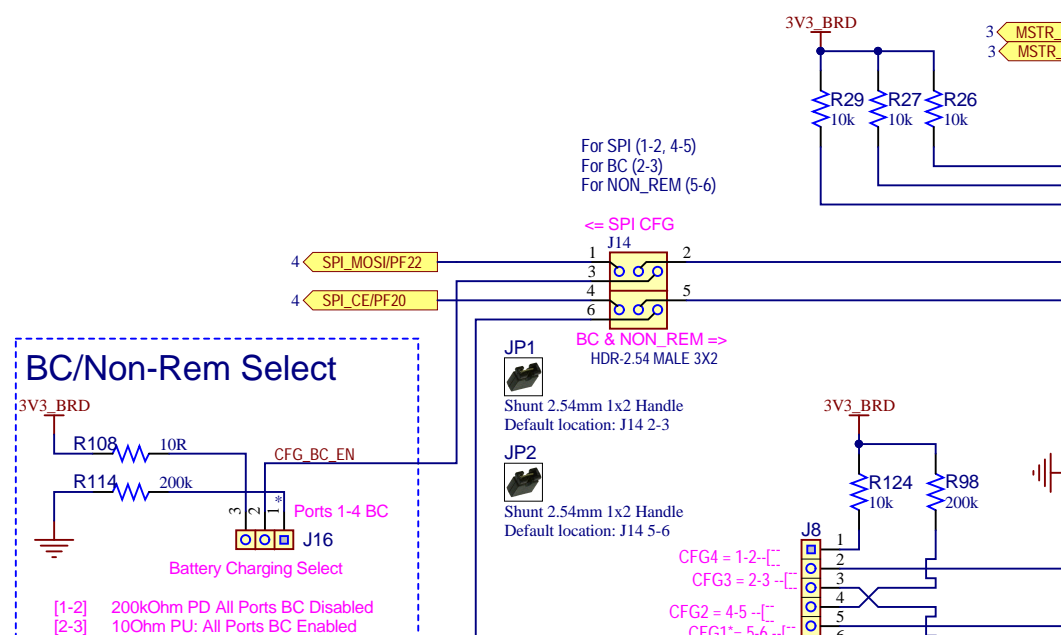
3V3_BRD

3 MSTR_
3 MSTR_

R29 10k
R27 10k
R26 10k

For SPI (1-2, 4-5)
For BC (2-3)
For NON_REM (5-6)

<= SPI CFG
J14
1 2
3
4 5
6

4 SPI_MOSI/PF22
4 SPI_CE/PF20

BC & NON_REM =>
HDR-2.54 MALE 3X2

JP1
Shunt 2.54mm 1x2 Handle
Default location: J14 2-3

JP2
Shunt 2.54mm 1x2 Handle
Default location: J14 5-6

BC/Non-Rem Select

3V3_BRD
R108 10R
R114 200k
CFG_BC_EN
3 2 1 *
Ports 1-4 BC
J16
Battery Charging Select

[1-2] 200kOhm PD All Ports BC Disabled
[2-3] 10Ohm PU: All Ports BC Enabled

3V3_BRD
R124 10k
R98 200k
J8
1
CFG4 = 1-2--[ 2
CFG3 = 2-3 --[ 3
4
CFG2 = 4-5 --[ 5
CFG1* = 5-6 --[ 6